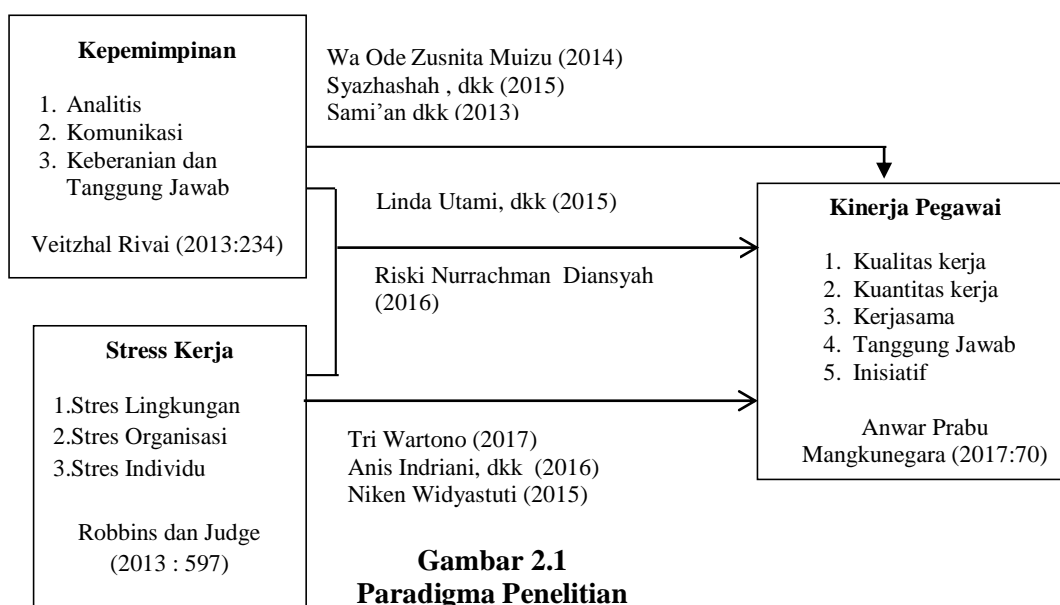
**Kepemimpinan**

1. Analitis
2. Komunikasi
3. Keberanian dan Tanggung Jawab

Veitzhal Rivai (2013:234)

Wa Ode Zusnita Muizu (2014)
Syazhashah , dkk (2015)
Sami'an dkk (2013)

Linda Utami, dkk (2015)

Riski Nurrachman Diansyah (2016)

**Kinerja Pegawai**

1. Kualitas kerja
2. Kuantitas kerja
3. Kerjasama
4. Tanggung Jawab
5. Inisiatif

Anwar Prabu Mangkunegara (2017:70)

**Stress Kerja**

1.Stres Lingkungan
2.Stres Organisasi
3.Stres Individu

Robbins dan Judge (2013 : 597)

Tri Wartono (2017)
Anis Indriani, dkk (2016)
Niken Widyastuti (2015)

**Gambar 2.1**
**Paradigma Penelitian**